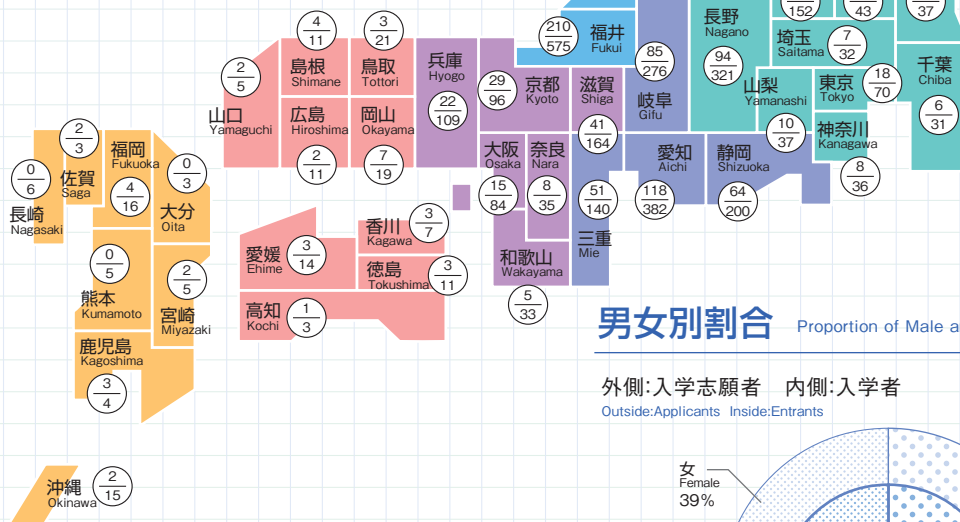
152
43
37

福井
Fukui
$\frac{210}{575}$

長野
Nagano
$\frac{94}{321}$

埼玉
Saitama
$\frac{7}{32}$

千葉
Chiba
$\frac{6}{31}$

$\frac{4}{11}$
島根
Shimane

$\frac{3}{21}$
鳥取
Tottori

兵庫
Hyogo
$\frac{22}{109}$

$\frac{29}{96}$
京都
Kyoto

滋賀
Shiga
$\frac{41}{164}$

$\frac{85}{276}$
岐阜
Gifu

山梨
Yamanashi
$\frac{10}{37}$

東京
Tokyo
$\frac{18}{70}$

神奈川
Kanagawa
$\frac{8}{36}$

$\frac{2}{5}$
山口
Yamaguchi

広島
Hiroshima
$\frac{2}{11}$

岡山
Okayama
$\frac{7}{19}$

大阪
Osaka
$\frac{15}{84}$

奈良
Nara
$\frac{8}{35}$

$\frac{51}{140}$
三重
Mie

愛知
Aichi
$\frac{118}{382}$

静岡
Shizuoka
$\frac{64}{200}$

$\frac{2}{3}$
福岡
Fukuoka
$\frac{4}{16}$

$\frac{0}{6}$
佐賀
Saga
長崎
Nagasaki

$\frac{0}{3}$
大分
Oita

香川
Kagawa
$\frac{3}{7}$

愛媛
Ehime
$\frac{3}{14}$

徳島
Tokushima
$\frac{3}{11}$

和歌山
Wakayama
$\frac{5}{33}$

$\frac{0}{5}$
熊本
Kumamoto

$\frac{2}{5}$
宮崎
Miyazaki

高知
Kochi
$\frac{1}{3}$

鹿児島
Kagoshima
$\frac{3}{4}$

沖縄
Okinawa
$\frac{2}{15}$

男女別割合 Proportion of Male a

外側:入学志願者 内側:入学者
Outside:Applicants Inside:Entrants

女
Female
39%